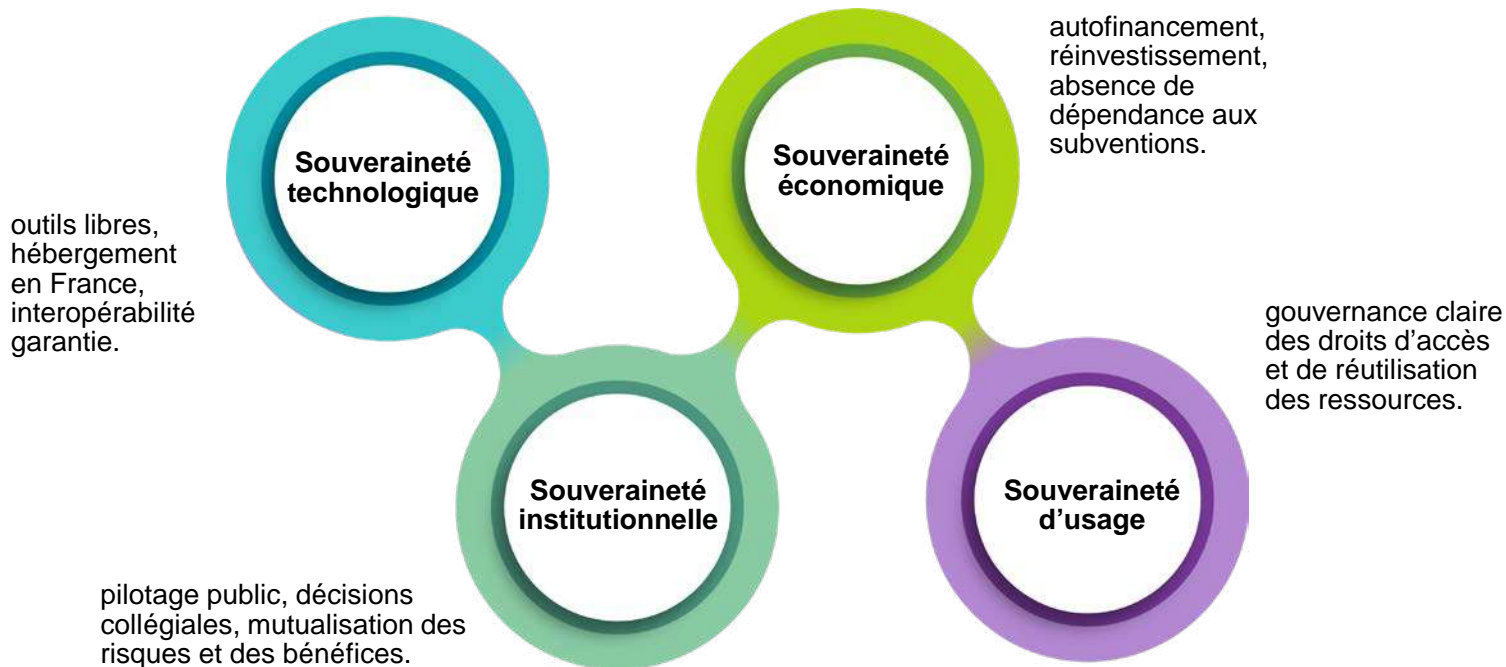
Souveraineté technologique

outils libres, hébergement en France, interopérabilité garantie.

Souveraineté économique

autofinancement, réinvestissement, absence de dépendance aux subventions.

Souveraineté institutionnelle

pilotage public, décisions collégiales, mutualisation des risques et des bénéfices.

Souveraineté d’usage

gouvernance claire des droits d’accès et de réutilisation des ressources.